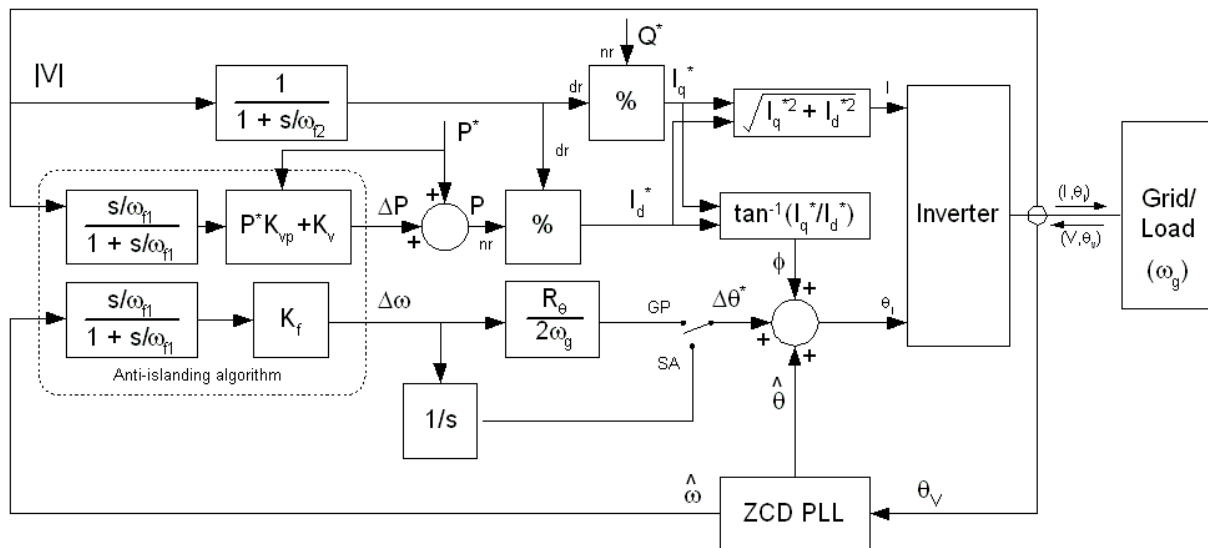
$Q^*$

nr

|V|

$\frac{1}{1 + s/\omega_{f2}}$

dr

%

$I_q^*$

$\sqrt{I_q^{*2} + I_d^{*2}}$

I

$P^*$

dr

$\frac{s/\omega_{f1}}{1 + s/\omega_{f1}}$

$P^*K_{vp} + K_v$

$\Delta P$

+

+

P

nr

%

$I_d^*$

$\tan^{-1}(I_q^*/I_d^*)$

Inverter

$(I,\theta_i)$

$(V,\theta_v)$

Grid/ Load

$(\omega_g)$

$\phi$

+

$\frac{s/\omega_{f1}}{1 + s/\omega_{f1}}$

$K_f$

$\Delta\omega$

$\frac{R_\theta}{2\omega_g}$

GP

$\Delta\theta^*$

+

$\theta_i$

SA

+

Anti-islanding algorithm

$\hat{\theta}$

1/s

$\hat{\omega}$

ZCD PLL

$\theta_V$